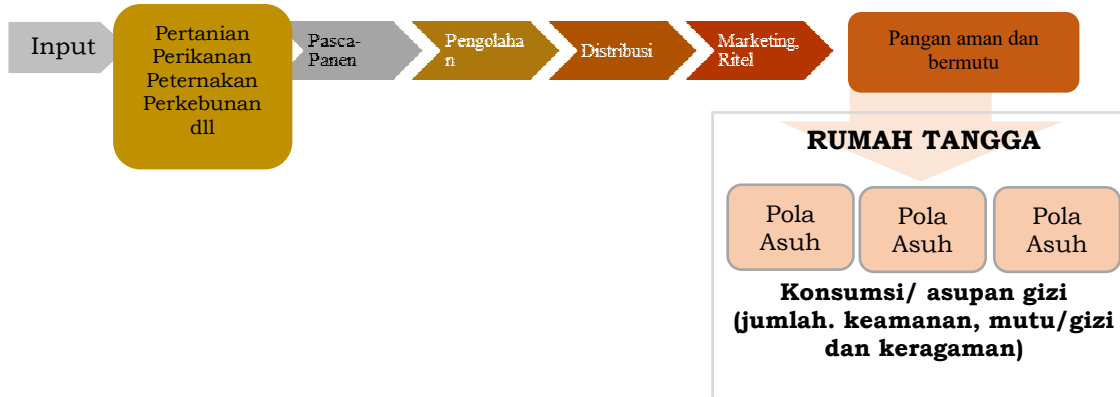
Input

Pertanian Perikanan Peternakan Perkebunan dll

Pasca-Panen

Pengolahan

Distribusi

Marketing, Ritel

Pangan aman dan bermutu

RUMAH TANGGA

Pola Asuh

Pola Asuh

Pola Asuh

Konsumsi/ asupan gizi (jumlah. keamanan, mutu/gizi dan keragaman)